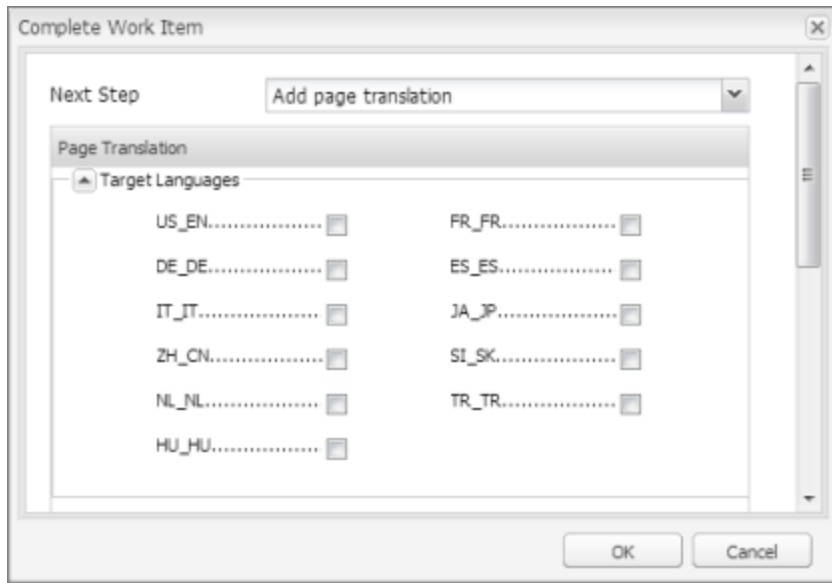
Complete Work Item

Next Step Add page translation

Page Translation

Target Languages

US_EN..................
FR_FR..................
DE_DE..................
ES_ES..................
IT_IT..................
JA_JP..................
ZH_CN..................
SI_SK..................
NL_NL..................
TR_TR..................
HU_HU..................

OK Cancel